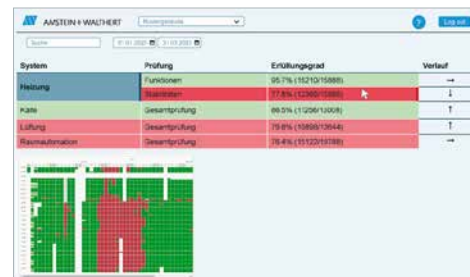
AMSTEIN + WALTHERT Mustergebäude

Log out

Suche 01.01.2020 31.01.2020

| System | Prüfung | Erfüllungsgrad | Verlauf |
|---|---|---|---|
| Heizung | Funktionen | 95.7% (15210/15888) | → |
| | Stabilitäten | 77.8% (12360/15888) | ↓ |
| Kälte | Gesamtprüfung | 89.5% (11206/12008) | ↑ |
| Lüftung | Gesamtprüfung | 79.6% (10859/13644) | ↑ |
| Raumautomation | Gesamtprüfung | 76.4% (15122/19788) | → |